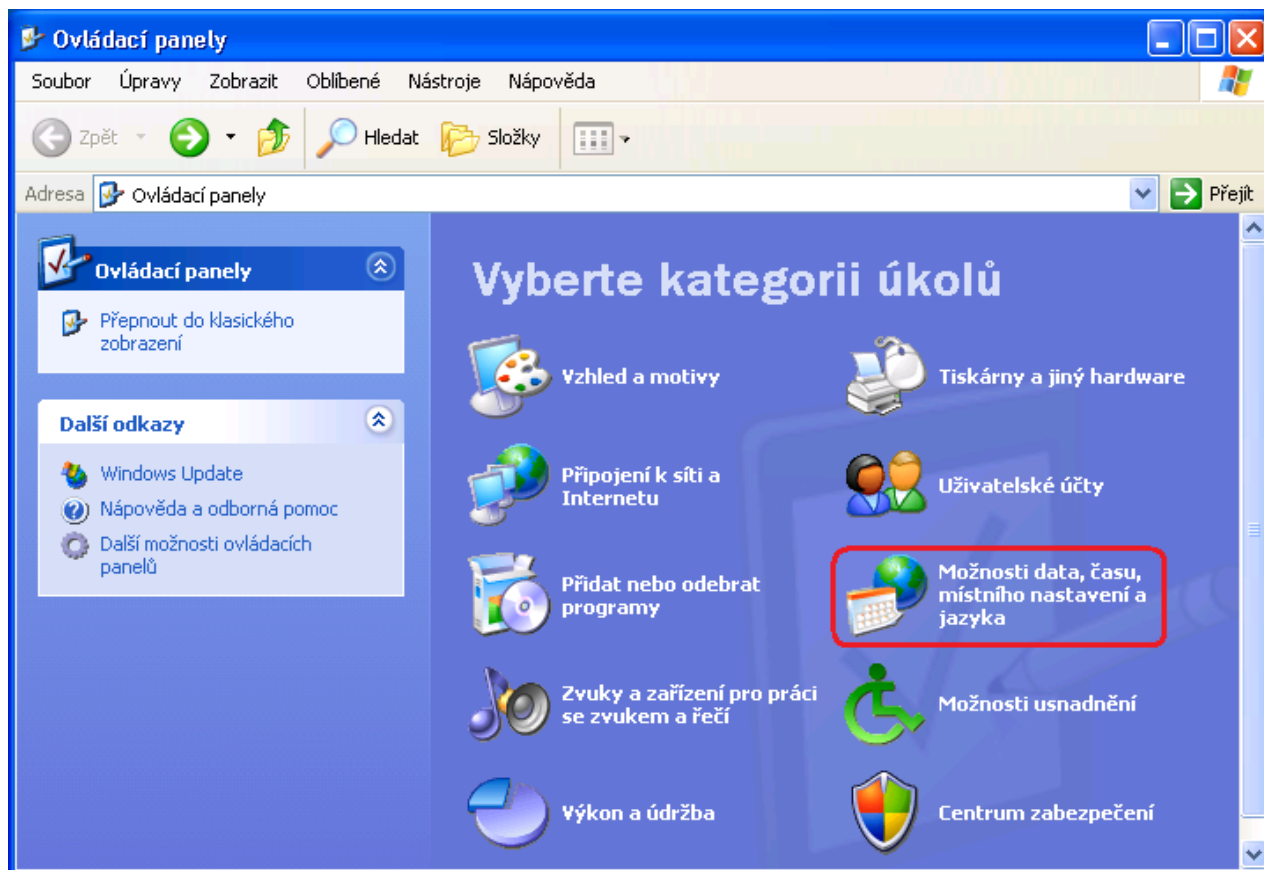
Ovládací panely

Soubor Úpravy Zobrazit Oblíbené Nástroje Nápověda

Zpět Hledat Složky

Adresa Ovládací panely Přejít

Ovládací panely

Přepnout do klasického zobrazení

Další odkazy

Windows Update

Nápověda a odborná pomoc

Další možnosti ovládacích panelů

Vyberte kategorii úkolů

Vzhled a motivy

Tiskárny a jiný hardware

Připojení k síti a Internetu

Uživatelské účty

Přidat nebo odebrat programy

Možnosti data, času, místního nastavení a jazyka

Zvuky a zařízení pro práci se zvukem a řečí

Možnosti usnadnění

Výkon a údržba

Centrum zabezpečení